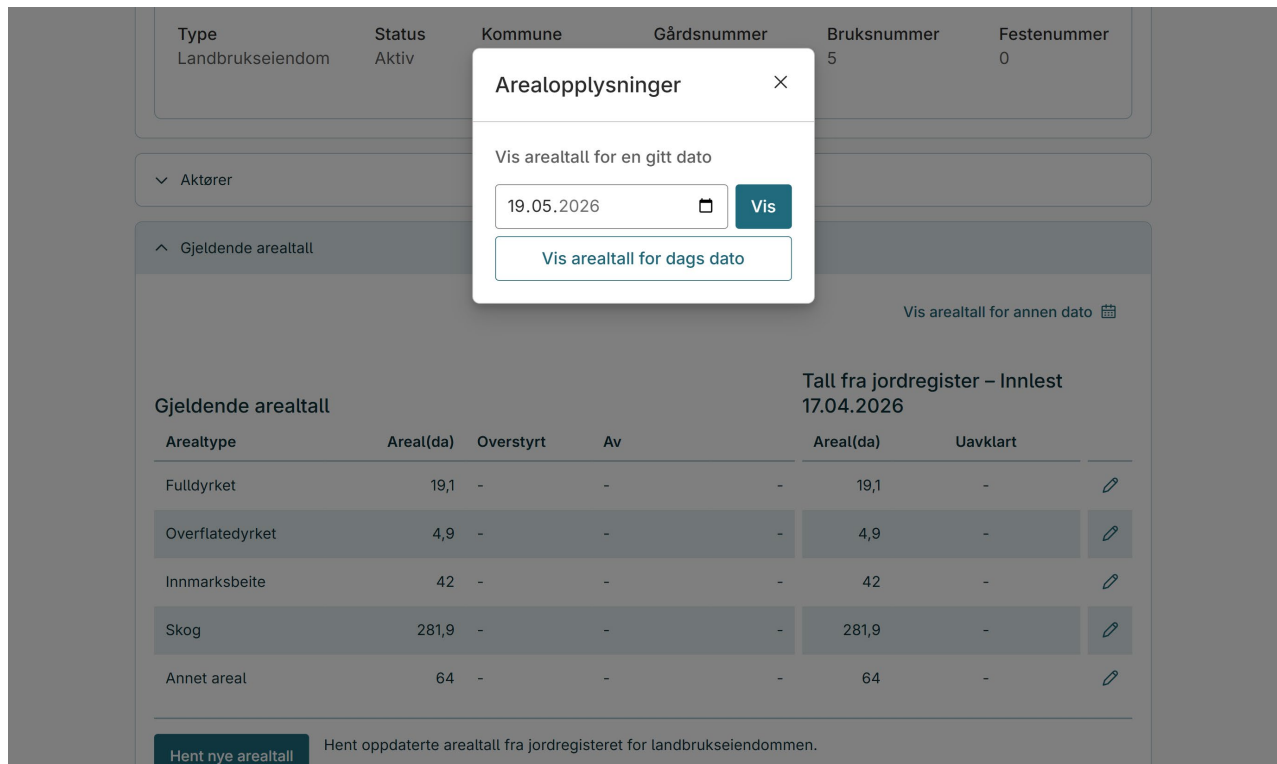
| Type | Status | Kommune | Gårdsnummer | Bruksnummer | Festenummer |
|---|---|---|---|---|---|
| Landbrukseiendom | Aktiv | | | 5 | 0 |

Arealopplysninger ×

Vis arealtall for en gitt dato

19.05.2026

Vis

Vis arealtall for dags dato

Aktører

Gjeldende arealtall

Vis arealtall for annen dato

Gjeldende arealtall

Tall fra jordregister – Innlest 17.04.2026

| Arealtype | Areal(da) | Overstyrt | Av | | Areal(da) | Uavklart |
|---|---|---|---|---|---|---|
| Fulldyrket | 19,1 | - | - | - | 19,1 | - |
| Overflatedyrket | 4,9 | - | - | - | 4,9 | - |
| Innmarksbeite | 42 | - | - | - | 42 | - |
| Skog | 281,9 | - | - | - | 281,9 | - |
| Annet areal | 64 | - | - | - | 64 | - |

Hent nye arealtall

Hent oppdaterte arealtall fra jordregisteret for landbrukseiendommen.